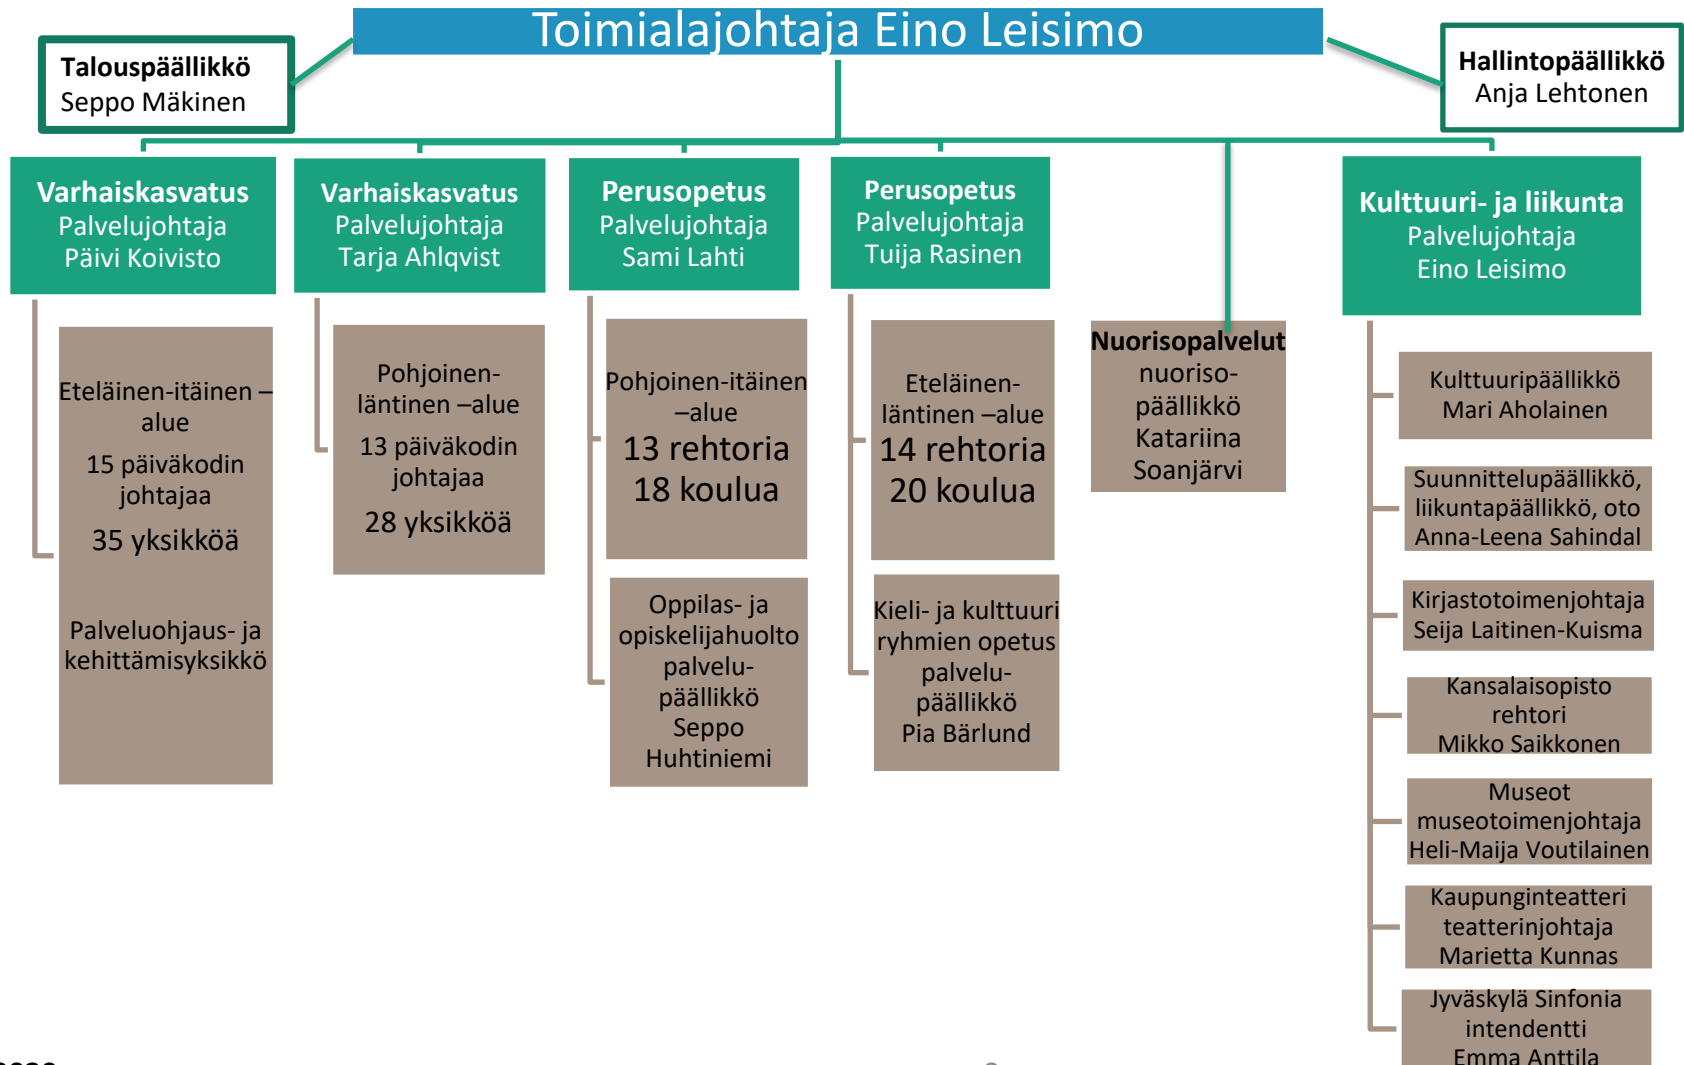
Toimialajohtaja Eino Leisimo

Talouspäällikkö
Seppo Mäkinen

Hallintopäällikkö
Anja Lehtonen

Varhaiskasvatus
Palvelujohtaja
Päivi Koivisto

Eteläinen-itäinen –alue
15 päiväkodin johtajaa
35 yksikköä

Palveluohjaus- ja kehittämisyksikkö

Varhaiskasvatus
Palvelujohtaja
Tarja Ahlqvist

Pohjoinen-läntinen –alue
13 päiväkodin johtajaa
28 yksikköä

Perusopetus
Palvelujohtaja
Sami Lahti

Pohjoinen-itäinen –alue
13 rehtoria
18 koulua

Oppilas- ja opiskelijahuolto palvelu-päällikkö
Seppo Huhtiniemi

Perusopetus
Palvelujohtaja
Tuija Rasinen

Eteläinen-läntinen –alue
14 rehtoria
20 koulua

Kieli- ja kulttuuri ryhmien opetus palvelu-päällikkö
Pia Bärlund

Nuorisopalvelut
nuoriso-päällikkö
Katariina Soanjärvi

Kulttuuri- ja liikunta
Palvelujohtaja
Eino Leisimo

Kulttuuripäällikkö
Mari Aholainen

Suunnittelupäällikkö, liikuntapäällikkö, oto
Anna-Leena Sahindal

Kirjastotoimenjohtaja
Seija Laitinen-Kuisma

Kansalaisopisto rehtori
Mikko Saikkonen

Museot
museotoimenjohtaja
Heli-Maija Voutilainen

Kaupunginteatteri
teatterinjohtaja
Marietta Kunnas

Jyväskylä Sinfonia
intendentti
Emma Anttila